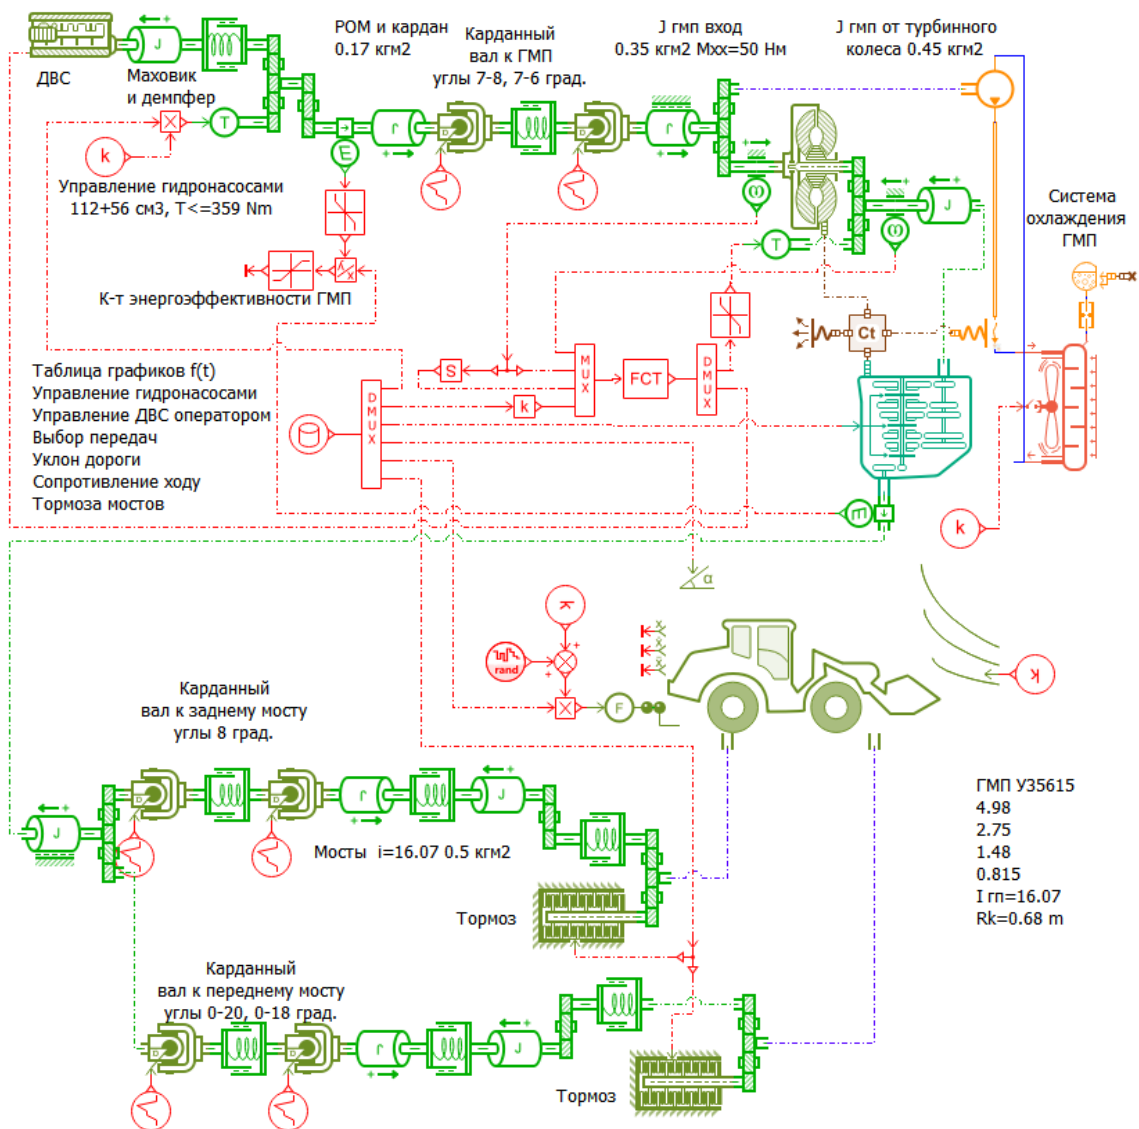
ДВС
J
Маховик и демпфер
РОМ и кардан 0.17 кгм2
Карданный вал к ГМП углы 7-8, 7-6 град.
J гмп вход 0.35 кгм2 Мхх=50 Нм
J гмп от турбинного колеса 0.45 кгм2
Система охлаждения ГМП
k
T
E
r
D
ω
J
Управление гидронасосами 112+56 см3, T<=359 Nm
К-т энергоэффективности ГМП
Ct
Таблица графиков f(t)
Управление гидронасосами
Управление ДВС оператором
Выбор передач
Уклон дороги
Сопротивление ходу
Тормоза мостов
DMUX
S
MUX
FCT
DMUX
k
k
α
k
rand
F
k
Карданный вал к заднему мосту углы 8 град.
J
r
J
Мосты i=16.07 0.5 кгм2
Тормоз
ГМП У35615
4.98
2.75
1.48
0.815
I гп=16.07
Rk=0.68 m
Карданный вал к переднему мосту углы 0-20, 0-18 град.
r
J
Тормоз